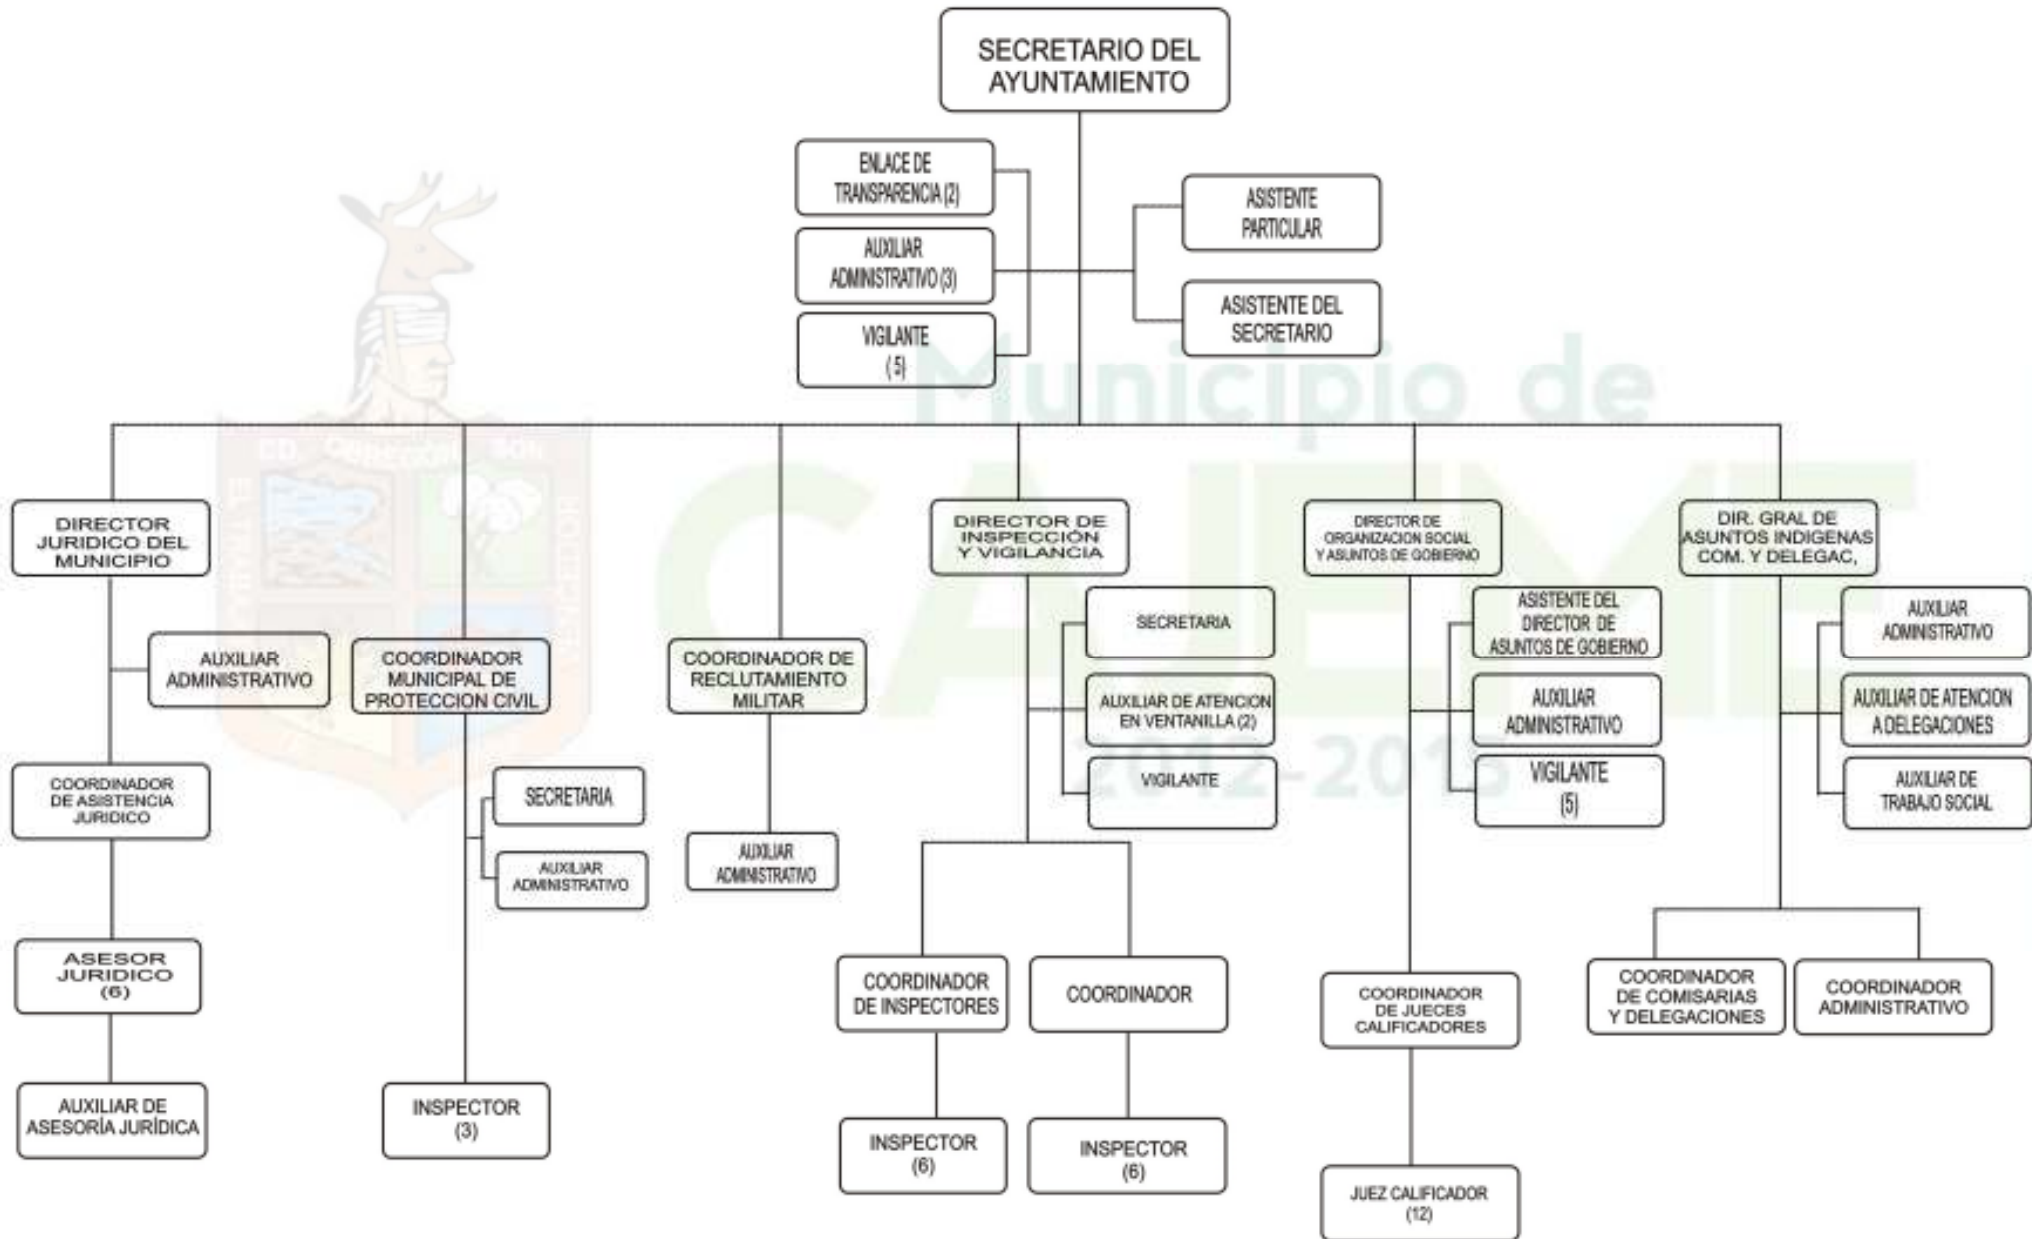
SECRETARIO DEL AYUNTAMIENTO

ENLACE DE TRANSPARENCIA (2)

AUXILIAR ADMINISTRATIVO (3)

VIGILANTE (5)

ASISTENTE PARTICULAR

ASISTENTE DEL SECRETARIO

Municipio de CAJEME 2012-2015

CD. OBREGON SON.

DIRECTOR JURIDICO DEL MUNICIPIO

AUXILIAR ADMINISTRATIVO

COORDINADOR DE ASISTENCIA JURIDICO

ASESOR JURIDICO (6)

AUXILIAR DE ASESORÍA JURÍDICA

COORDINADOR MUNICIPAL DE PROTECCION CIVIL

SECRETARIA

AUXILIAR ADMINISTRATIVO

INSPECTOR (3)

COORDINADOR DE RECLUTAMIENTO MILITAR

AUXILIAR ADMINISTRATIVO

DIRECTOR DE INSPECCIÓN Y VIGILANCIA

SECRETARIA

AUXILIAR DE ATENCION EN VENTANILLA (2)

VIGILANTE

COORDINADOR DE INSPECTORES

COORDINADOR

INSPECTOR (6)

INSPECTOR (6)

DIRECTOR DE ORGANIZACION SOCIAL Y ASUNTOS DE GOBIERNO

ASISTENTE DEL DIRECTOR DE ASUNTOS DE GOBIERNO

AUXILIAR ADMINISTRATIVO

VIGILANTE (5)

COORDINADOR DE JUECES CALIFICADORES

JUEZ CALIFICADOR (12)

DIR. GRAL DE ASUNTOS INDIGENAS COM. Y DELEGAC,

AUXILIAR ADMINISTRATIVO

AUXILIAR DE ATENCION A DELEGACIONES

AUXILIAR DE TRABAJO SOCIAL

COORDINADOR DE COMISARIAS Y DELEGACIONES

COORDINADOR ADMINISTRATIVO